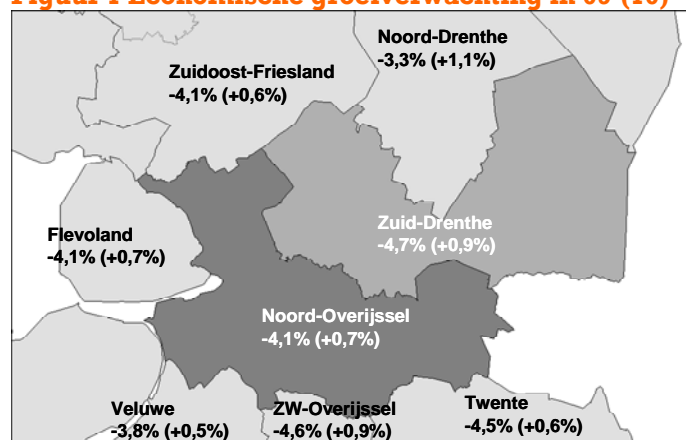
Figuur 1 Economische groeiverwachting in 09 (10)

Noord-Drenthe
-3,3% (+1,1%)

Zuidoost-Friesland
-4,1% (+0,6%)

Zuid-Drenthe
-4,7% (+0,9%)

Flevoland
-4,1% (+0,7%)

Noord-Overijssel
-4,1% (+0,7%)

Veluwe
-3,8% (+0,5%)

ZW-Overijssel
-4,6% (+0,9%)

Twente
-4,5% (+0,6%)